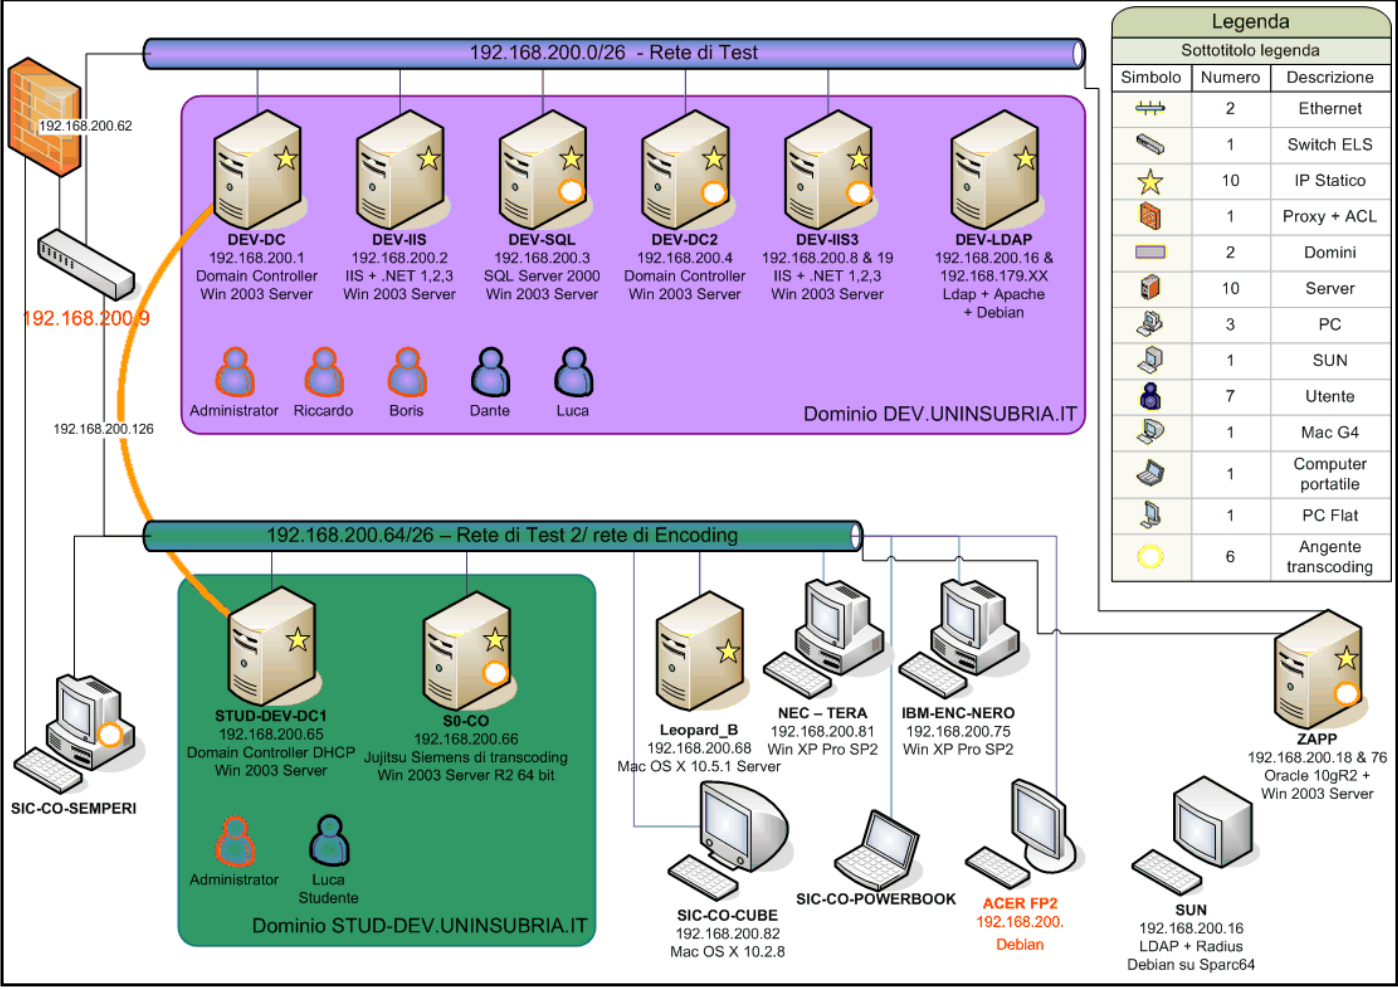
192.168.200.0/26 - Rete di Test

192.168.200.62

192.168.200.9

192.168.200.126

DEV-DC
192.168.200.1
Domain Controller
Win 2003 Server

DEV-IIS
192.168.200.2
IIS + .NET 1,2,3
Win 2003 Server

DEV-SQL
192.168.200.3
SQL Server 2000
Win 2003 Server

DEV-DC2
192.168.200.4
Domain Controller
Win 2003 Server

DEV-IIS3
192.168.200.8 & 19
IIS + .NET 1,2,3
Win 2003 Server

DEV-LDAP
192.168.200.16 &
192.168.179.XX
Ldap + Apache
+ Debian

Administrator Riccardo Boris Dante Luca

Dominio DEV.UNINSUBRIA.IT

Legenda

Sottotitolo legenda

| Simbolo | Numero | Descrizione |
|---|---|---|
| | 2 | Ethernet |
| | 1 | Switch ELS |
| | 10 | IP Statico |
| | 1 | Proxy + ACL |
| | 2 | Domini |
| | 10 | Server |
| | 3 | PC |
| | 1 | SUN |
| | 7 | Utente |
| | 1 | Mac G4 |
| | 1 | Computer portatile |
| | 1 | PC Flat |
| | 6 | Angente transcoding |

192.168.200.64/26 – Rete di Test 2/ rete di Encoding

STUD-DEV-DC1
192.168.200.65
Domain Controller DHCP
Win 2003 Server

S0-CO
192.168.200.66
Jujitsu Siemens di transcoding
Win 2003 Server R2 64 bit

Administrator
Luca
Studente

Dominio STUD-DEV.UNINSUBRIA.IT

SIC-CO-SEMPERI

Leopard_B
192.168.200.68
Mac OS X 10.5.1 Server

NEC – TERA
192.168.200.81
Win XP Pro SP2

IBM-ENC-NERO
192.168.200.75
Win XP Pro SP2

ZAPP
192.168.200.18 & 76
Oracle 10gR2 +
Win 2003 Server

SIC-CO-CUBE
192.168.200.82
Mac OS X 10.2.8

SIC-CO-POWERBOOK

ACER FP2
192.168.200.
Debian

SUN
192.168.200.16
LDAP + Radius
Debian su Sparc64